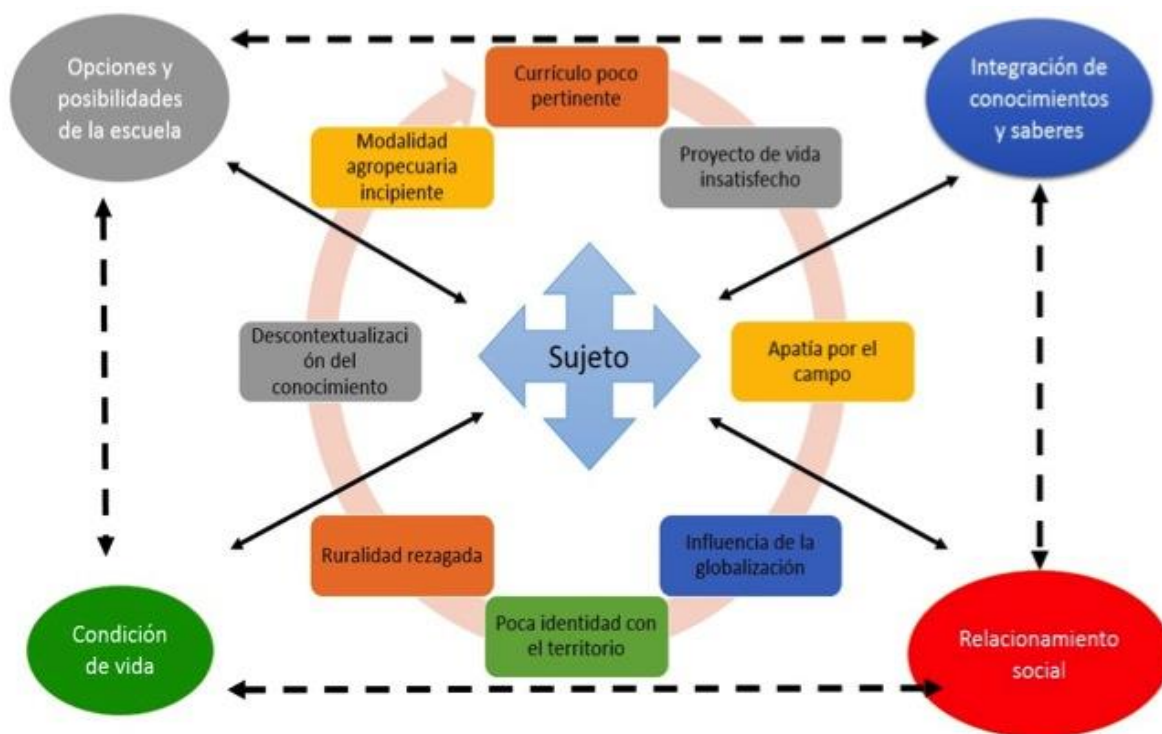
Opciones y posibilidades de la escuela

Currículo poco pertinente

Integración de conocimientos y saberes

Modalidad agropecuaria incipiente

Proyecto de vida insatisfecho

Descontextualización del conocimiento

Sujeto

Apatía por el campo

Ruralidad rezagada

Influencia de la globalización

Poca identidad con el territorio

Condición de vida

Relacionamiento social